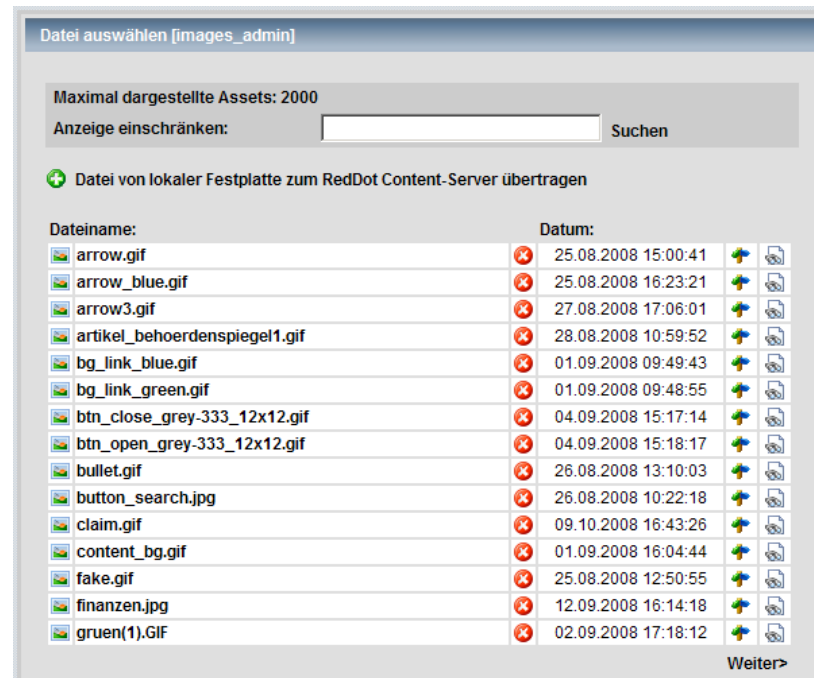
Datei auswählen [images_admin]

Maximal dargestellte Assets: 2000
Anzeige einschränken: Suchen

Datei von lokaler Festplatte zum RedDot Content-Server übertragen

| Dateiname: | Datum: |
|---|---|
| arrow.gif | 25.08.2008 15:00:41 |
| arrow_blue.gif | 25.08.2008 16:23:21 |
| arrow3.gif | 27.08.2008 17:06:01 |
| artikel_behoerdenspiegel1.gif | 28.08.2008 10:59:52 |
| bg_link_blue.gif | 01.09.2008 09:49:43 |
| bg_link_green.gif | 01.09.2008 09:48:55 |
| btn_close_grey-333_12x12.gif | 04.09.2008 15:17:14 |
| btn_open_grey-333_12x12.gif | 04.09.2008 15:18:17 |
| bullet.gif | 26.08.2008 13:10:03 |
| button_search.jpg | 26.08.2008 10:22:18 |
| claim.gif | 09.10.2008 16:43:26 |
| content_bg.gif | 01.09.2008 16:04:44 |
| fake.gif | 25.08.2008 12:50:55 |
| finanzen.jpg | 12.09.2008 16:14:18 |
| gruen(1).GIF | 02.09.2008 17:18:12 |

Weiter>